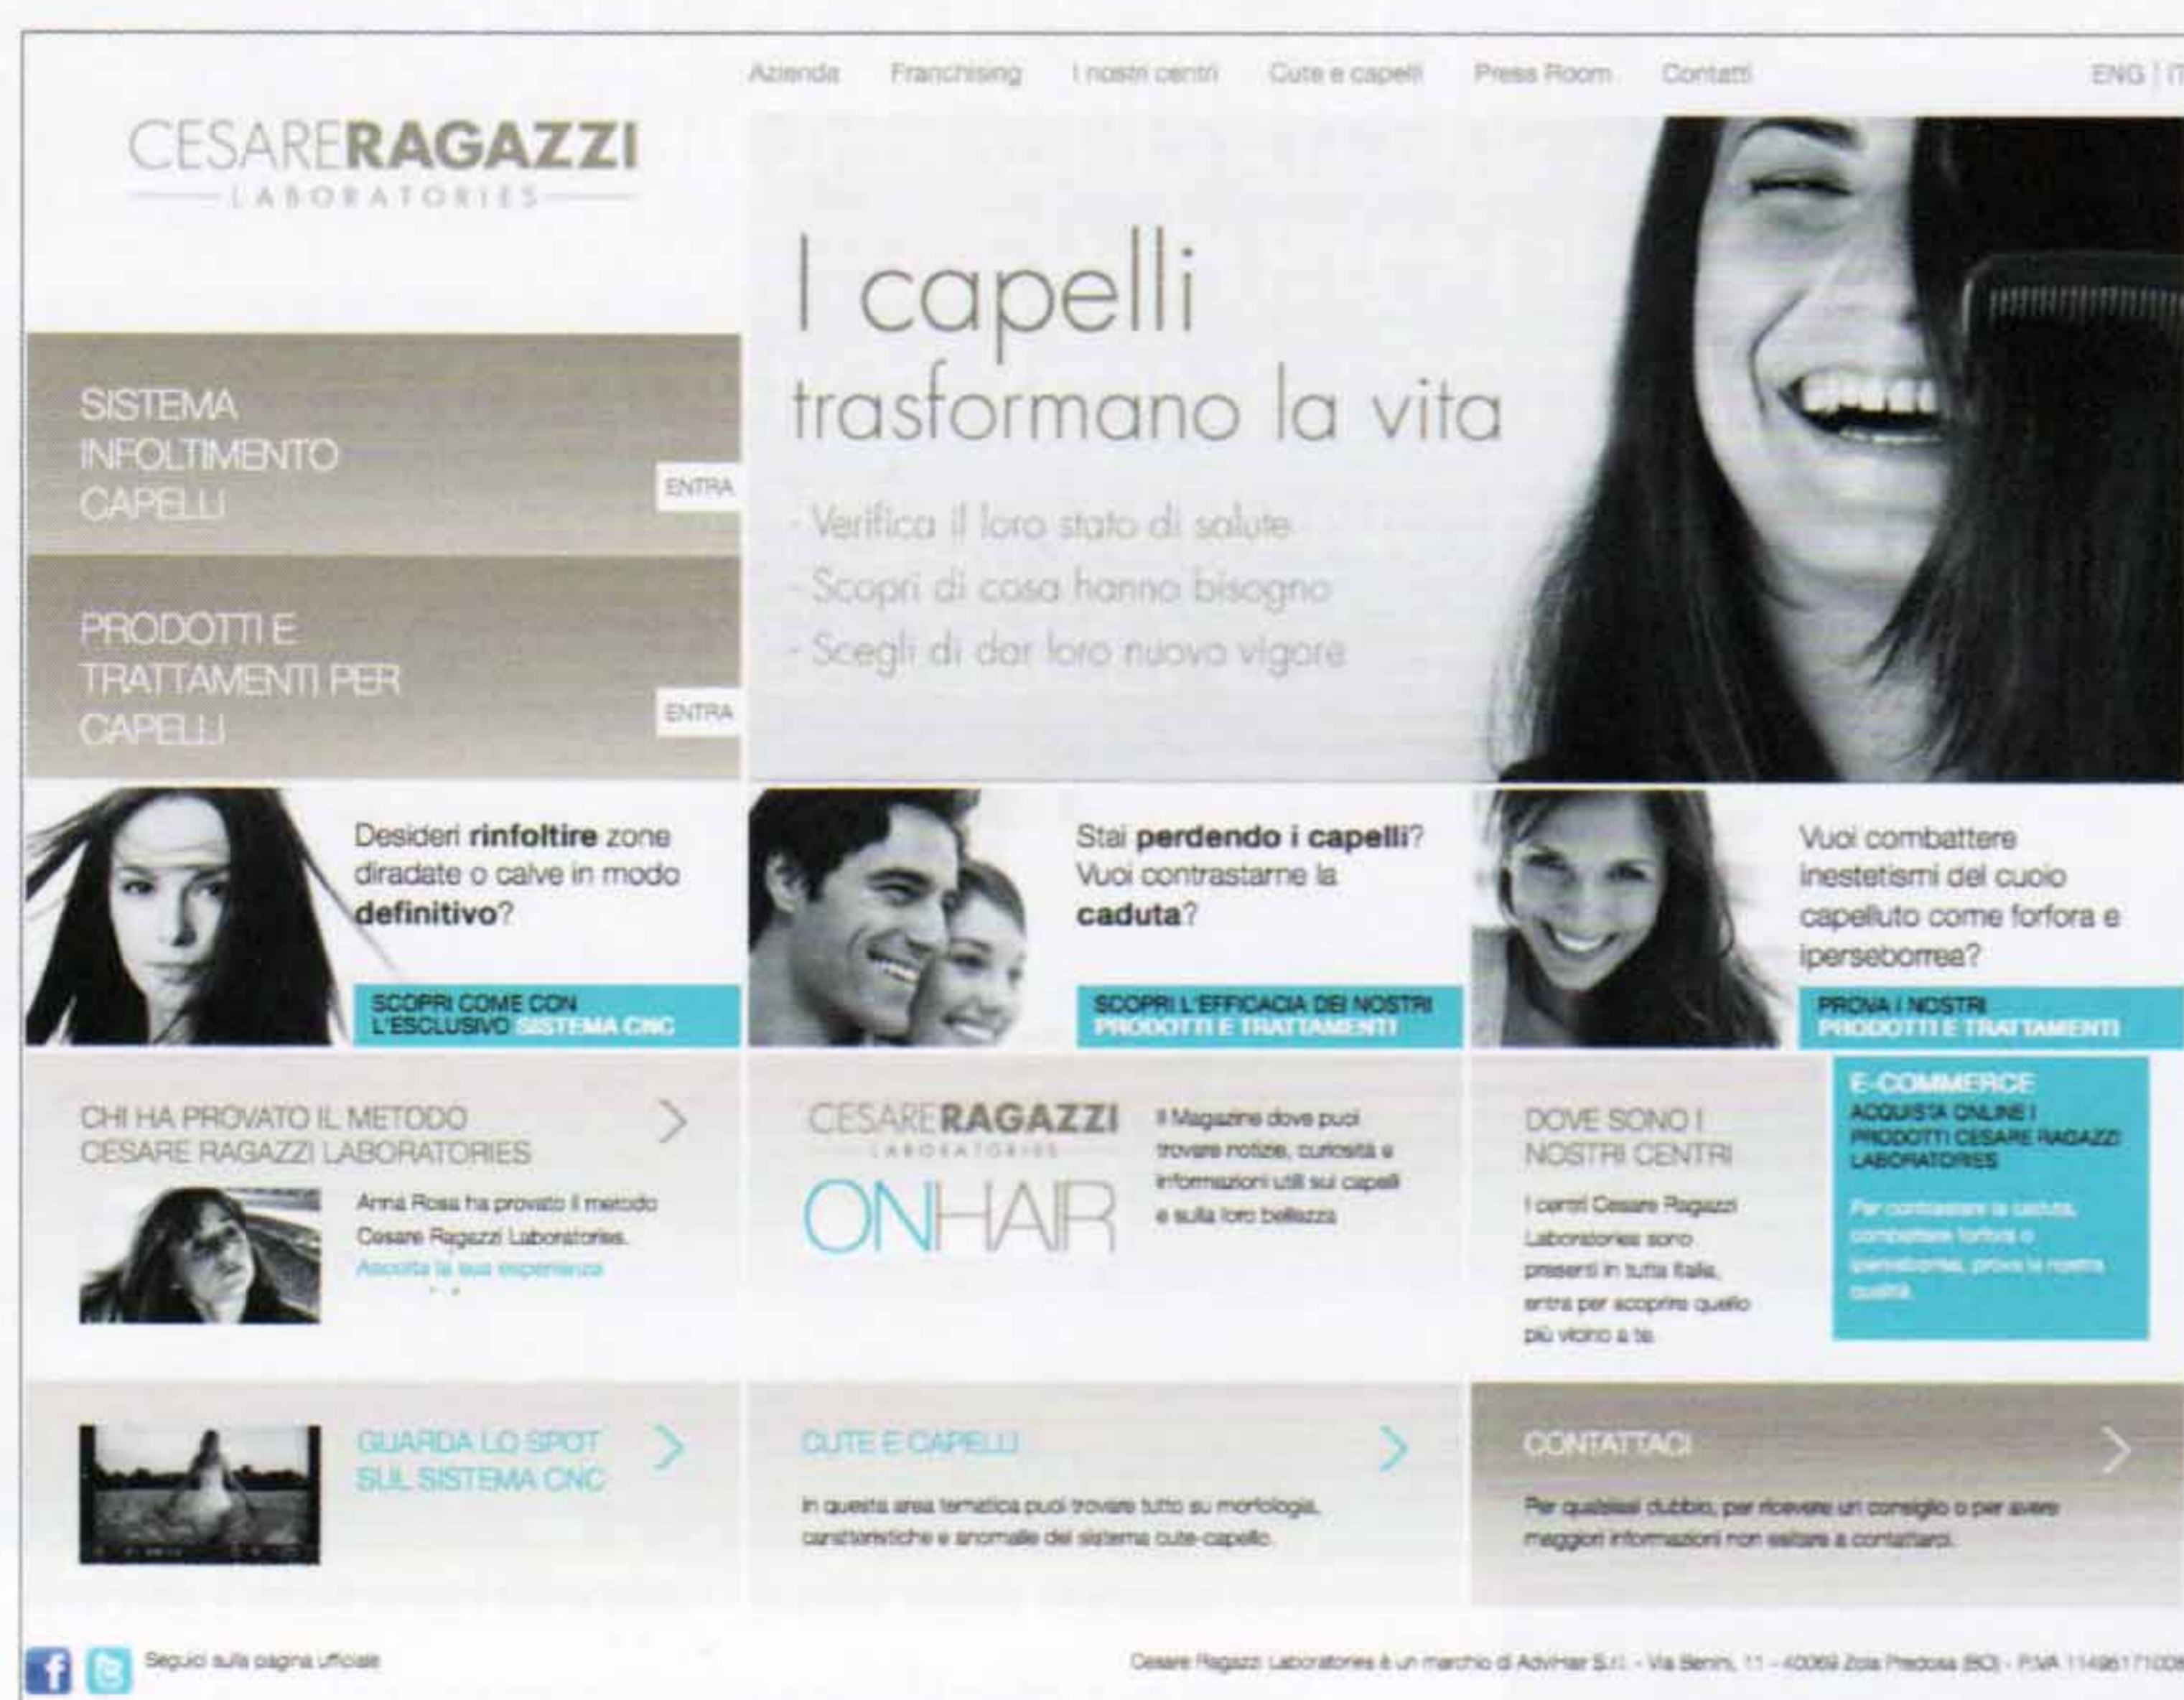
Azienda Franchising I nostri centri Cute e capelli Press Room Contatti

ENG | IT

CESARERAGAZZI
LABORATORIES

I capelli
trasformano la vita

- Verifica il loro stato di salute
- Scopri di cosa hanno bisogno
- Scegli di dar loro nuovo vigore

SISTEMA INFOLTIMENTO CAPELLI

ENTRA

PRODOTTI E TRATTAMENTI PER CAPELLI

ENTRA

Desideri **rinfoltire** zone diradate o calve in modo **definitivo**?

SCOPRI COME CON L'ESCLUSIVO SISTEMA CNC

Stai **perdendo i capelli**? Vuoi contrastarne la **caduta**?

SCOPRI L'EFFICACIA DEI NOSTRI PRODOTTI E TRATTAMENTI

Vuoi combattere inestetismi del cuoio capelluto come forfora e iperseborrea?

PROVA I NOSTRI PRODOTTI E TRATTAMENTI

CHI HA PROVATO IL METODO CESARE RAGAZZI LABORATORIES

Anna Rosa ha provato il metodo Cesare Ragazzi Laboratories.
Ascolta la sua esperienza

CESARERAGAZZI
LABORATORIES
ONHAIR

Il Magazine dove puoi trovare notizie, curiosità e informazioni utili sui capelli e sulla loro bellezza

DOVE SONO I NOSTRI CENTRI

I centri Cesare Ragazzi Laboratories sono presenti in tutta Italia, entra per scoprire quello più vicino a te.

E-COMMERCE
ACQUISTA ONLINE I PRODOTTI CESARE RAGAZZI LABORATORIES

Per contrastare la caduta, combattere forfora o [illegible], prova la nostra qualità

GUARDA LO SPOT SUL SISTEMA CNC

CUTE E CAPELLI

In questa area tematica puoi trovare tutto su morfologia, caratteristiche e anomalie del sistema cute-capello.

CONTATTACI

Per qualsiasi dubbio, per ricevere un consiglio o per avere maggiori informazioni non esitare a contattarci.

Seguici sulla pagina ufficiale

Cesare Ragazzi Laboratories è un marchio di AdvHair S.r.l. - Via Benini, 11 - 40069 Zola Predosa (BO) - P.IVA 1149617100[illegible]